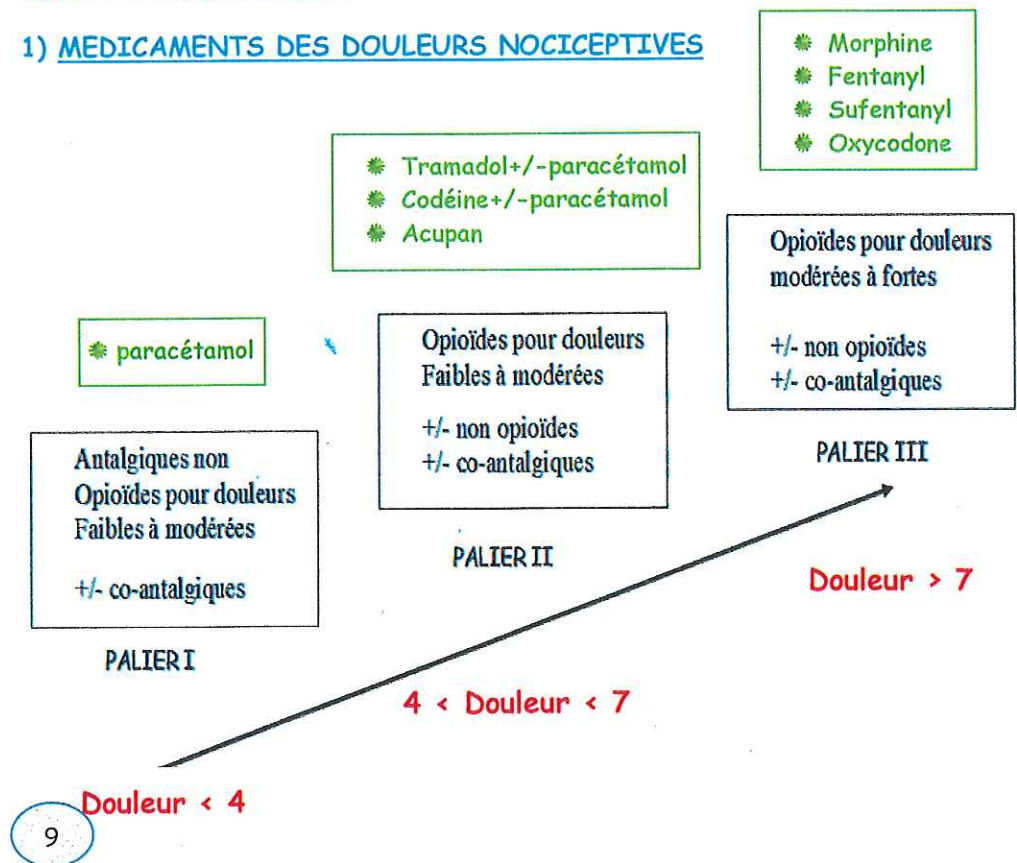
1) MEDICAMENTS DES DOULEURS NOCICEPTIVES

Morphine
Fentanyl
Sufentanyl
Oxycodone

Tramadol+/-paracétamol
Codéine+/-paracétamol
Acupan

Opioïdes pour douleurs modérées à fortes

+/- non opioïdes
+/- co-antalgiques

paracétamol

Opioïdes pour douleurs Faibles à modérées

+/- non opioïdes
+/- co-antalgiques

PALIER III

Antalgiques non Opioïdes pour douleurs Faibles à modérées

+/- co-antalgiques

PALIER II

Douleur > 7

PALIER I

4 < Douleur < 7

Douleur < 4

9